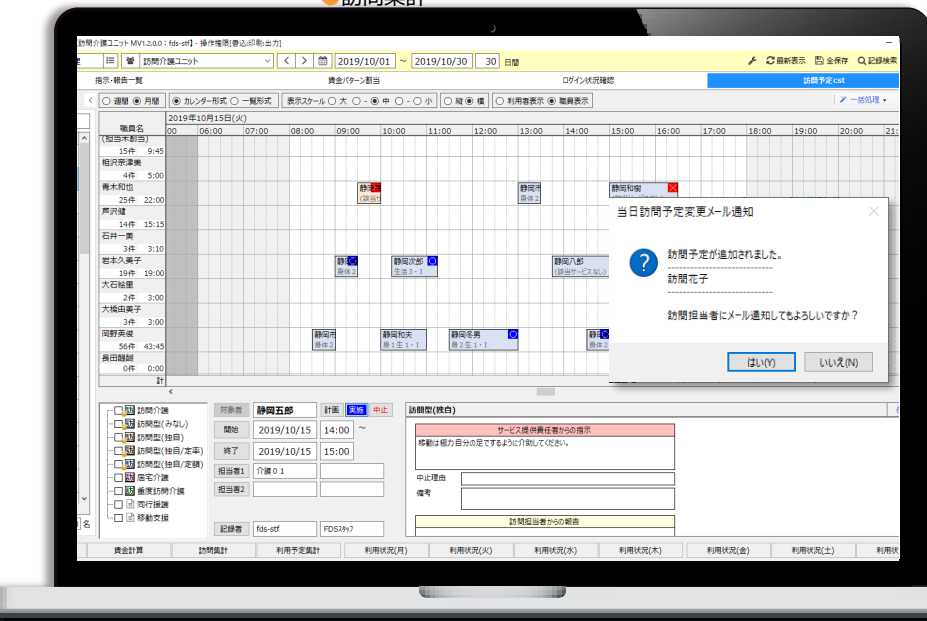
●訪問集計

訪問介護ユニット MV1.2.0.0 : fds-stf] - 操作権限[書込:印刷:出力]

訪問介護ユニット
2019/10/01 ~ 2019/10/30 30 日間
最新表示 全保存 記録検索

指示・報告一覧
資金パターン割当
ログイン状況確認
訪問予定cst

○ 週間 ◉ 月間
◉ カレンダー形式 ○ 一覧形式
表示スケール ○ 大 ○ - ◉ 中 ○ - ○ 小
○ 縦 ◉ 横
○ 利用者表示 ◉ 職員表示
一括処理

2019年10月15日(火)

職員名
00 06:00 07:00 08:00 09:00 10:00 11:00 12:00 13:00 14:00 15:00 16:00 17:00 18:00 19:00 20:00 21

(担当不割当)
15件 9:45
相沢宗津美
4件 5:00
青木和也
25件 22:00
芦沢健
14件 15:15
石井一美
3件 3:10
岩本久美子
19件 19:00
大石絵里
2件 3:00
大橋由美子
3件 3:00
岡野英樹
56件 43:45
長田麗華
0件 0:00
計

静岡
(訪当
静岡
身体2
静岡和樹
静岡
身体2
静岡次郎
生活3・I
静岡八郎
(訪当サービスなし)
静岡
身体3
静岡和夫
身1生1・I
静岡冬男
身2生1・I
静岡

当日訪問予定変更メール通知
訪問予定が追加されました。
------------------------
訪問花子
------------------------
訪問担当者にメール通知してもよろしいですか？
はい(Y)
いいえ(N)

訪問介護
訪問型(みなし)
訪問型(独自)
訪問型(独自/定率)
訪問型(独自/定額)
居宅介護
重度訪問介護
同行援護
移動支援

対象者 静岡五郎 計画 実施 中止
開始 2019/10/15 14:00 ~
終了 2019/10/15 15:00
担当者1 介護01
担当者2
記録者 fds-stf FDSｽﾀｯﾌ

訪問型(独自)
サービス提供責任者からの指示
移動は極力自分の足でするように介助してください。
中止理由
備考
訪問担当者からの報告

名

資金計算
訪問集計
利用予定集計
利用状況(月)
利用状況(火)
利用状況(水)
利用状況(木)
利用状況(金)
利用状況(土)
利用状